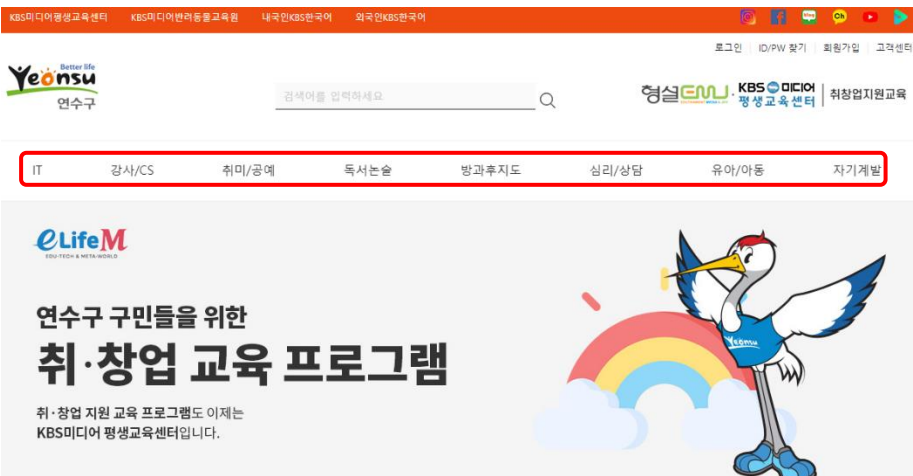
KBS미디어평생교육센터 KBS미디어반려동물교육원 내국인KBS한국어 외국인KBS한국어

로그인 | ID/PW 찾기 | 회원가입 | 고객센터

Better life
Yeonsu
연수구

검색어를 입력하세요

형설EMU · KBS 미디어 평생교육센터 | 취창업지원교육

IT 강사/CS 취미/공예 독서논술 방과후지도 심리/상담 유아/아동 자기계발

eLifeM
EDU-TECH & META-WORLD

연수구 구민들을 위한
취·창업 교육 프로그램

취·창업 지원 교육 프로그램도 이제는
KBS미디어 평생교육센터입니다.

Yeonsu